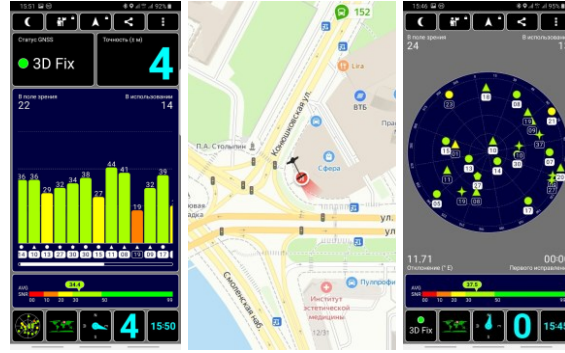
15:51 92%

Статус GNSS

3D Fix

Точность (± м)

4

В поле зрения

22

В использовании

14

36 36 29 32 34 38 27 44 41 19 32 25

14 16 19 27 30 05 06 10 13 17 09 07

AVG 34.4

SNR 10 20 30 40 50 99

4

15:50

152

Lira

ВТБ

П.А. Столыпин

Комсомольская ул.

Сфера

ул.

ул.

Смоленская наб.

Пулкофф

Институт эстетической медицины

12/31

15:46 93%

В поле зрения

24

В использ

18

23 21 13 09 15 16 37 08 27 30 10 19 06 12 14 17 05

11.71

Отклонение (° E)

Первого исправлен

AVG 37.9

SNR 10 20 30 40 50

3D Fix

0

15:4